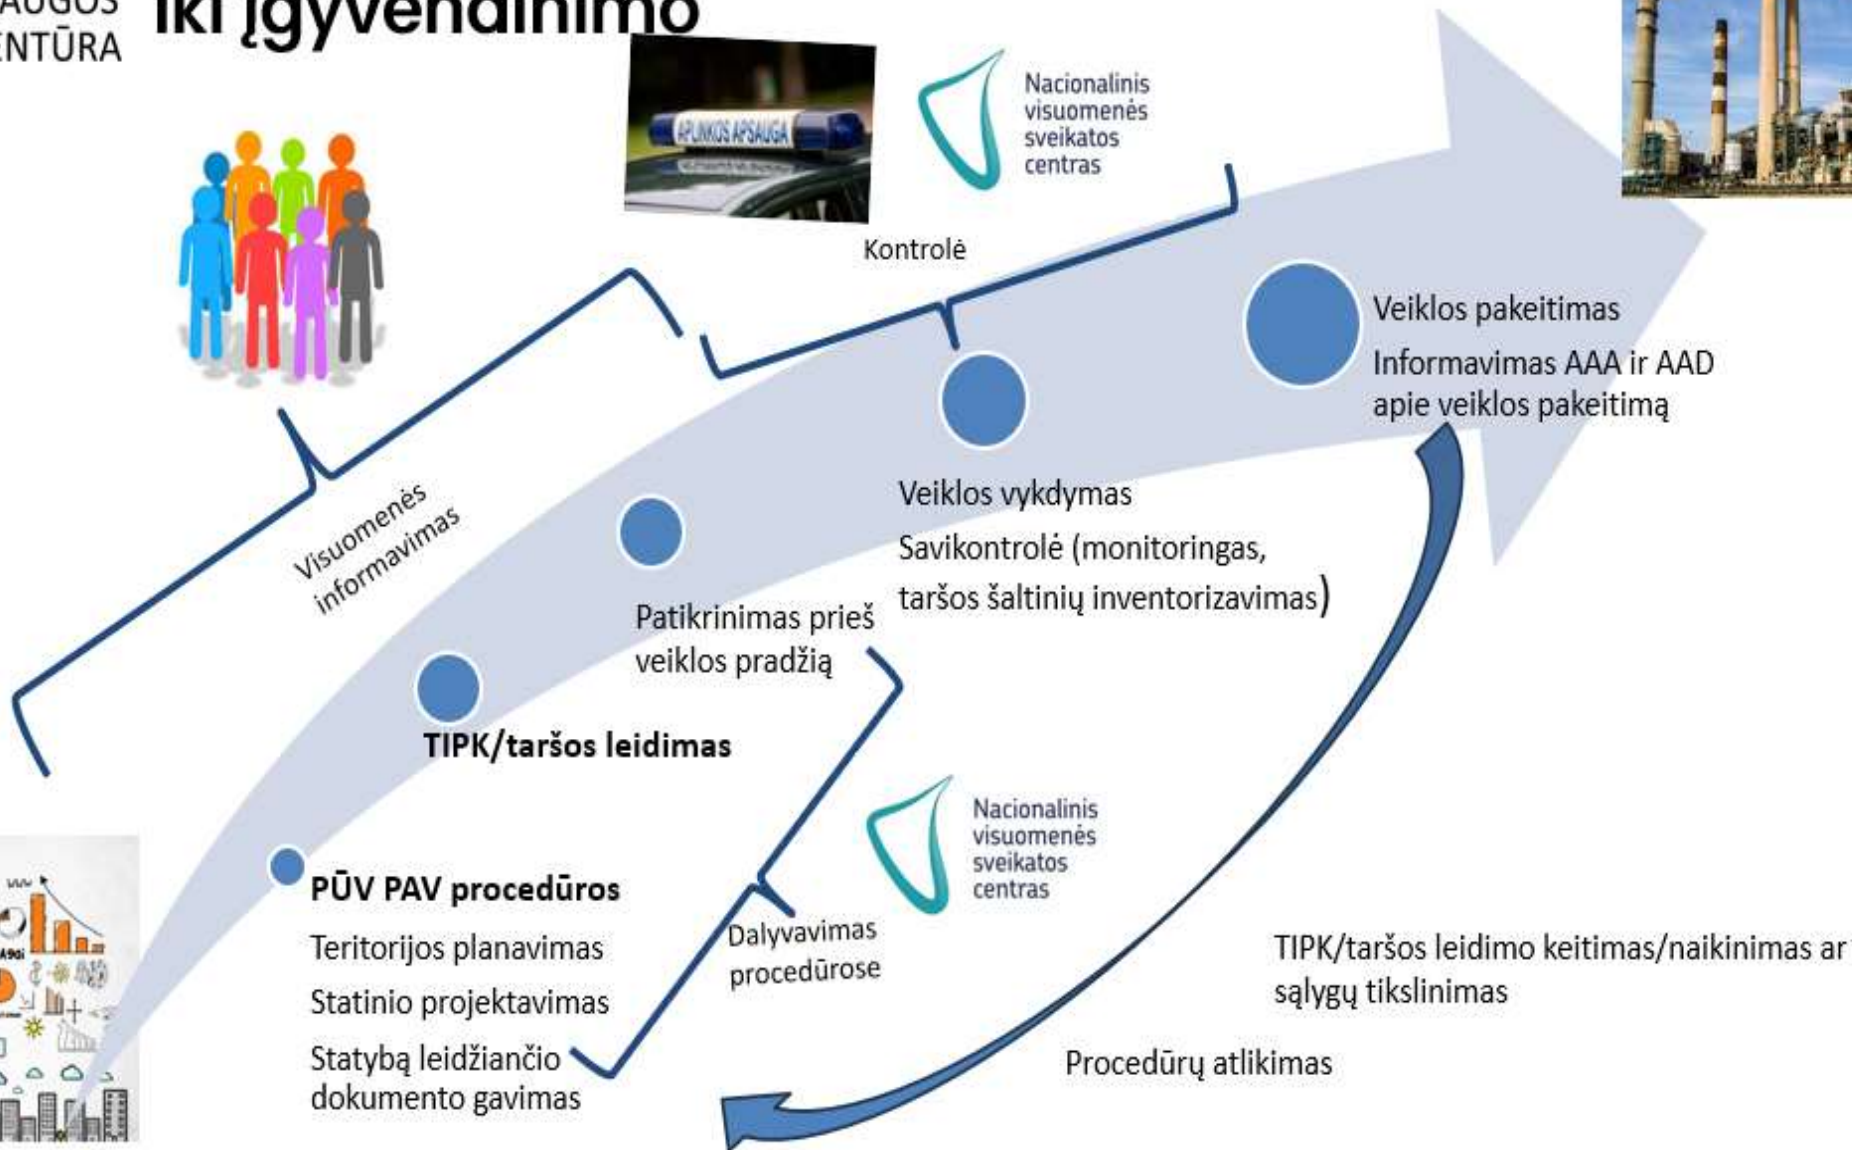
AUGOS
ENTŪRA

iki įgyvendinimo

APLINKOS APSAUGA

Nacionalinis visuomenės sveikatos centras

Kontrolė

Veiklos pakeitimas

Informavimas AAA ir AAD apie veiklos pakeitimą

Visuomenės informavimas

Veiklos vykdymas

Savikontrolė (monitoringas, taršos šaltinių inventorizavimas)

Patikrinimas prieš veiklos pradžią

TIPK/taršos leidimas

Nacionalinis visuomenės sveikatos centras

PŪV PAV procedūros

Teritorijos planavimas

Statinio projektavimas

Statybą leidžiančio dokumento gavimas

Dalyvavimas procedūrose

TIPK/taršos leidimo keitimas/naikinimas ar sąlygų tikslinimas

Procedūrų atlikimas